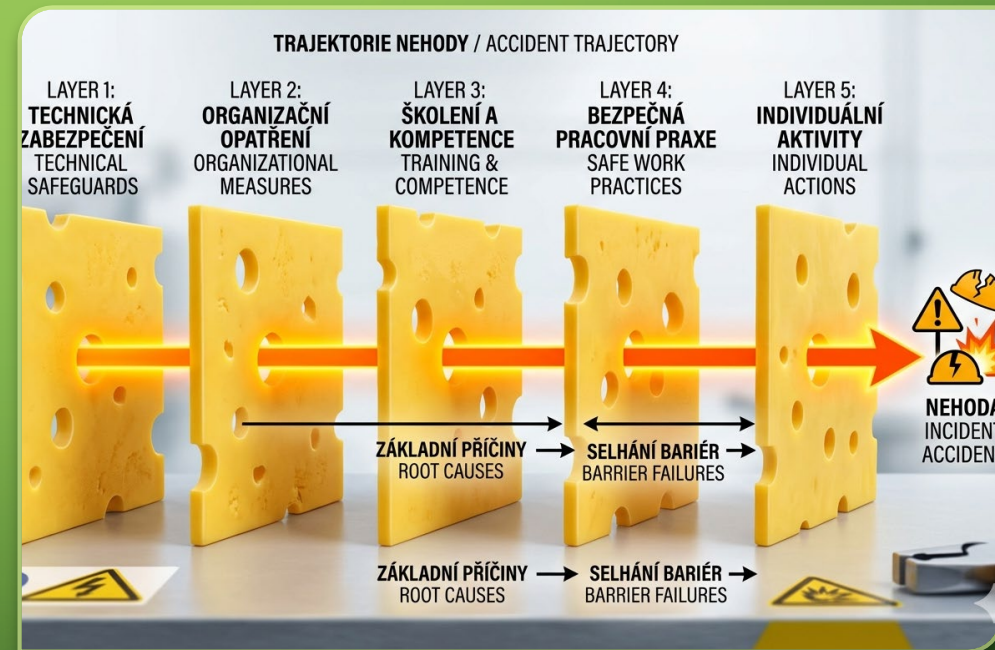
TRAJEKTORIE NEHODY / ACCIDENT TRAJECTORY

LAYER 1:
TECHNICKÁ
ZABEZPEČENÍ
TECHNICAL
SAFEGUARDS

LAYER 2:
ORGANIZAČNÍ
OPATŘENÍ
ORGANIZATIONAL
MEASURES

LAYER 3:
ŠKOLENÍ A
KOMPETENCE
TRAINING &
COMPETENCE

LAYER 4:
BEZPEČNÁ
PRACOVNÍ PRAXE
SAFE WORK
PRACTICES

LAYER 5:
INDIVIDUÁLNÍ
AKTIVITY
INDIVIDUAL
ACTIONS

NEHODA
INCIDENT
ACCIDEN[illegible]

ZÁKLADNÍ PŘÍČINY
ROOT CAUSES

SELHÁNÍ BARIÉR
BARRIER FAILURES

ZÁKLADNÍ PŘÍČINY
ROOT CAUSES

SELHÁNÍ BARIÉR
BARRIER FAILURES